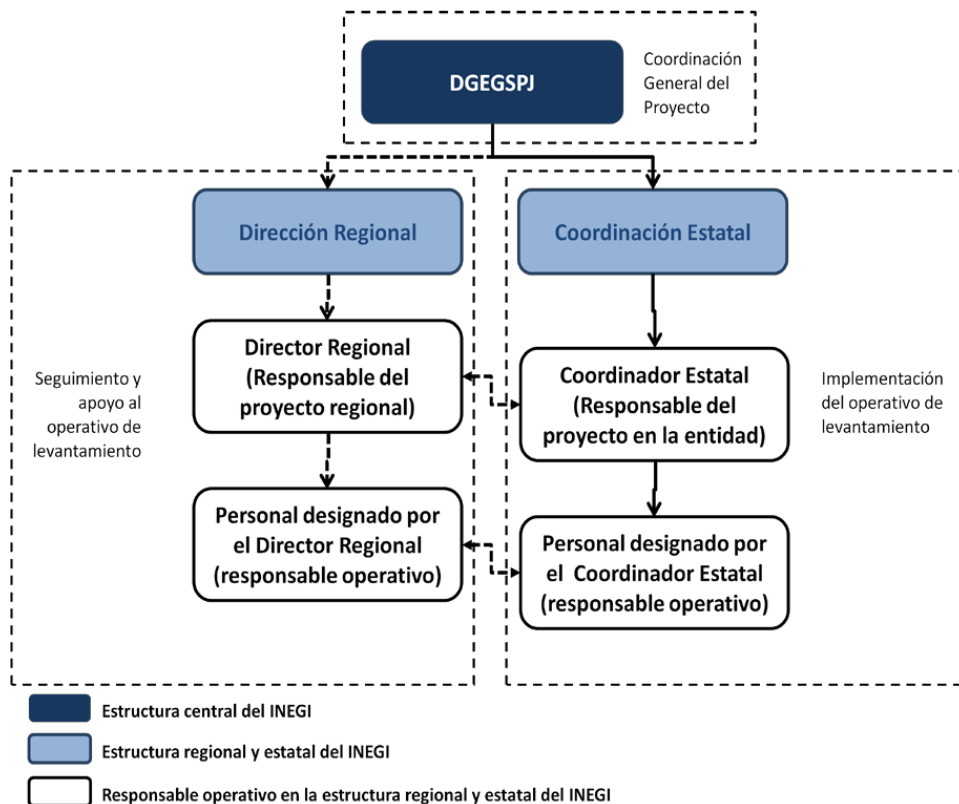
DGEGSPJ

Coordinación General del Proyecto

Dirección Regional

Coordinación Estatal

Seguimiento y apoyo al operativo de levantamiento

Director Regional (Responsable del proyecto regional)

Coordinador Estatal (Responsable del proyecto en la entidad)

Implementación del operativo de levantamiento

Personal designado por el Director Regional (responsable operativo)

Personal designado por el Coordinador Estatal (responsable operativo)

Estructura central del INEGI

Estructura regional y estatal del INEGI

Responsable operativo en la estructura regional y estatal del INEGI